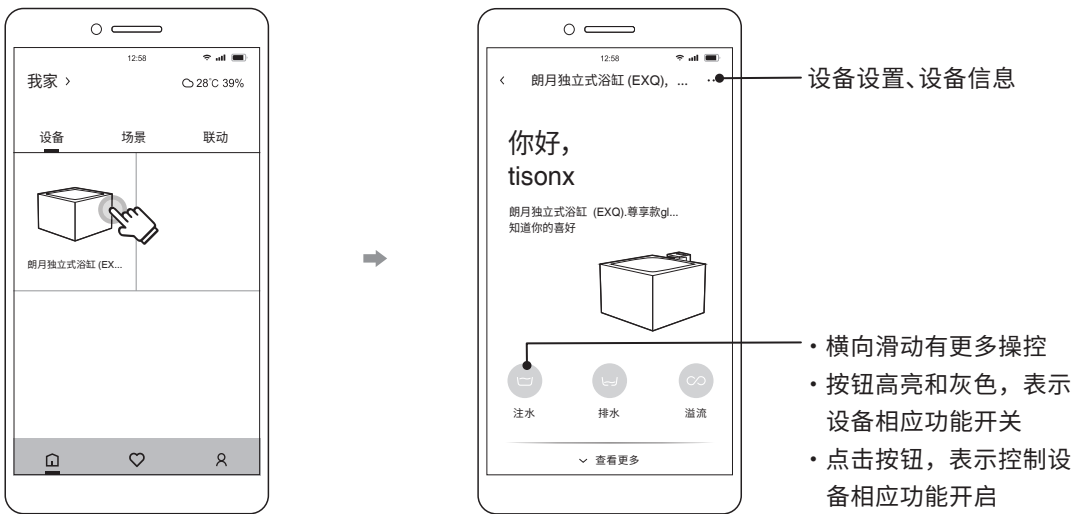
12:58

我家 ›

28°C 39%

设备

场景

联动

朗月独立式浴缸 (EX...

12:58

‹ 朗月独立式浴缸 (EXQ), ...

设备设置、设备信息

你好,
tisonx

朗月独立式浴缸 (EXQ).尊享款gl...
知道你的喜好

注水

排水

溢流

查看更多

• 横向滑动有更多操控
• 按钮高亮和灰色，表示设备相应功能开关
• 点击按钮，表示控制设备相应功能开启